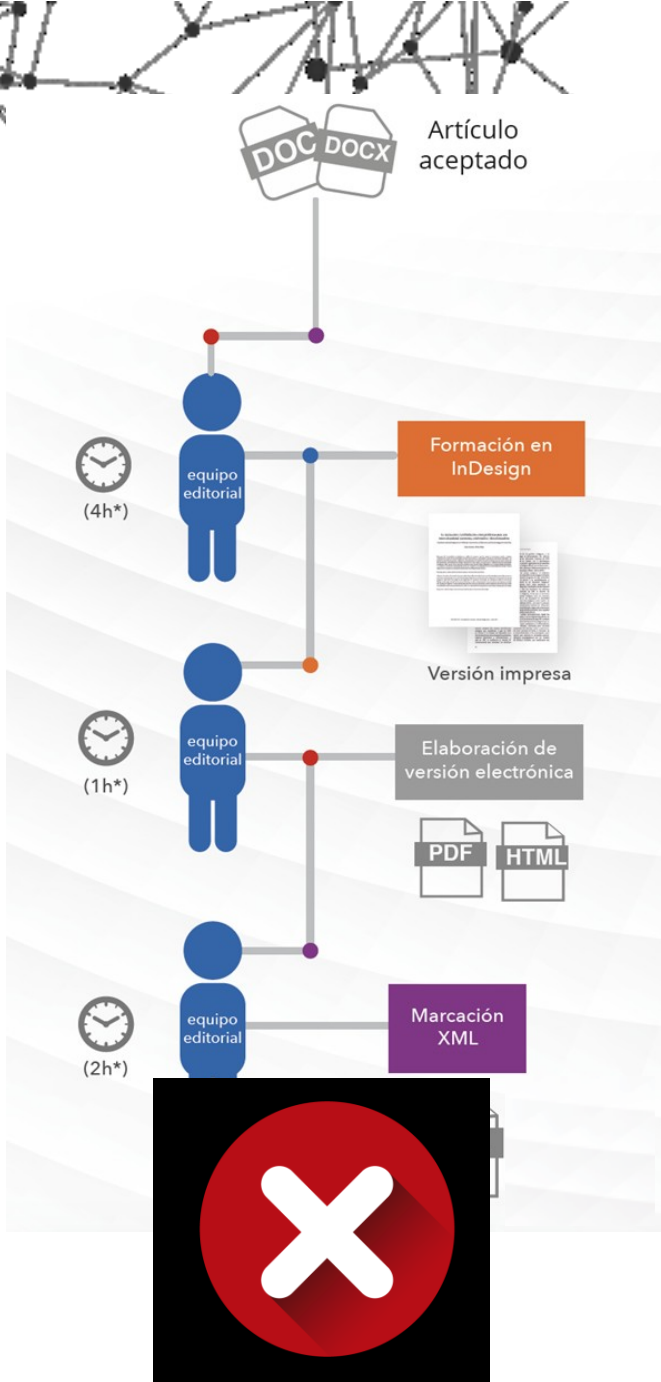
DOC DOCX

Artículo aceptado

equipo editorial

(4h*)

Formación en InDesign

Versión impresa

equipo editorial

(1h*)

Elaboración de versión electrónica

PDF

HTML

equipo editorial

(2h*)

Marcación XML